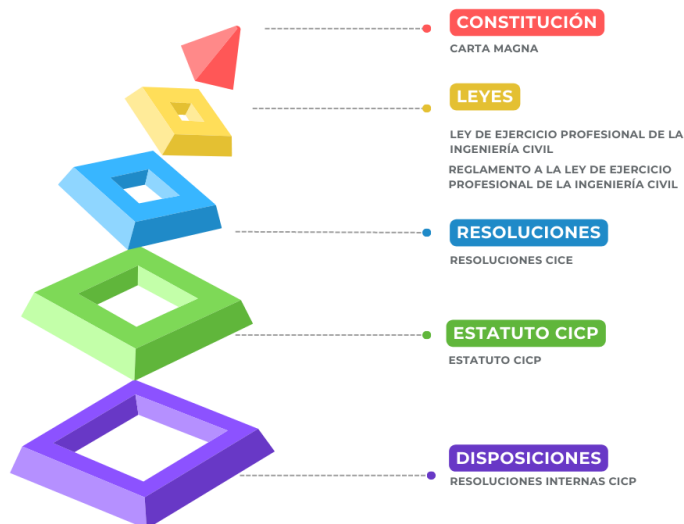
CONSTITUCIÓN
CARTA MAGNA

LEYES
LEY DE EJERCICIO PROFESIONAL DE LA INGENIERÍA CIVIL
REGLAMENTO A LA LEY DE EJERCICIO PROFESIONAL DE LA INGENIERÍA CIVIL

RESOLUCIONES
RESOLUCIONES CICE

ESTATUTO CICP
ESTATUTO CICP

DISPOSICIONES
RESOLUCIONES INTERNAS CICP